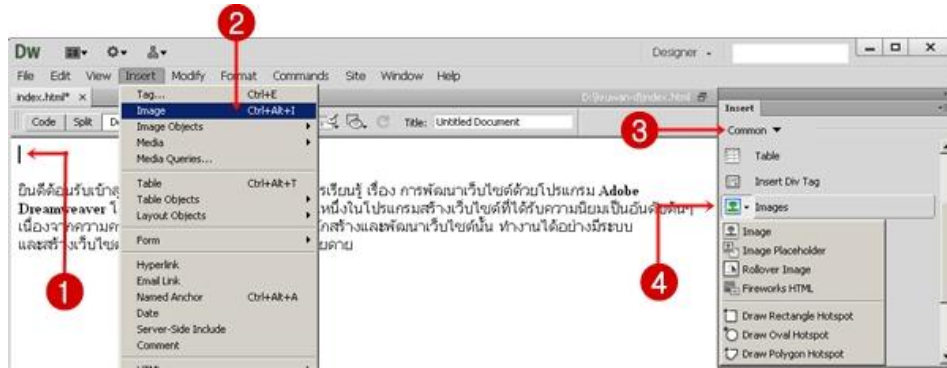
Dw

Designer

File Edit View Insert Modify Format Commands Site Window Help

index.html* ×

Code Split D

Title: Untitled Document

D:\kruwan-d\index.html

2

Tag... Ctrl+E
Image Ctrl+Alt+I
Image Objects
Media
Media Queries...
Table Ctrl+Alt+T
Table Objects
Layout Objects
Form
Hyperlink
Email Link
Named Anchor Ctrl+Alt+A
Date
Server-Side Include
Comment

ยินดีต้อนรับเข้าสู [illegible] รเรียนรู้ เรื่อง การพัฒนาเว็บไซต์ด้วยโปรแกรม Adobe Dreamweaver โ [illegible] หนึ่งในโปรแกรมสร้างเว็บไซต์ที่ได้รับความนิยมเป็นอันดับต้นๆ เนื่องจากความ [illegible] กสร้างและพัฒนาเว็บไซต์นั้น ทำงานได้อย่างมีระบบ และสร้างเว็บไซต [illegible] ยดาย

1

Insert

3

Common

Table
Insert Div Tag
Images

4

Image
Image Placeholder
Rollover Image
Fireworks HTML
Draw Rectangle Hotspot
Draw Oval Hotspot
Draw Polygon Hotspot